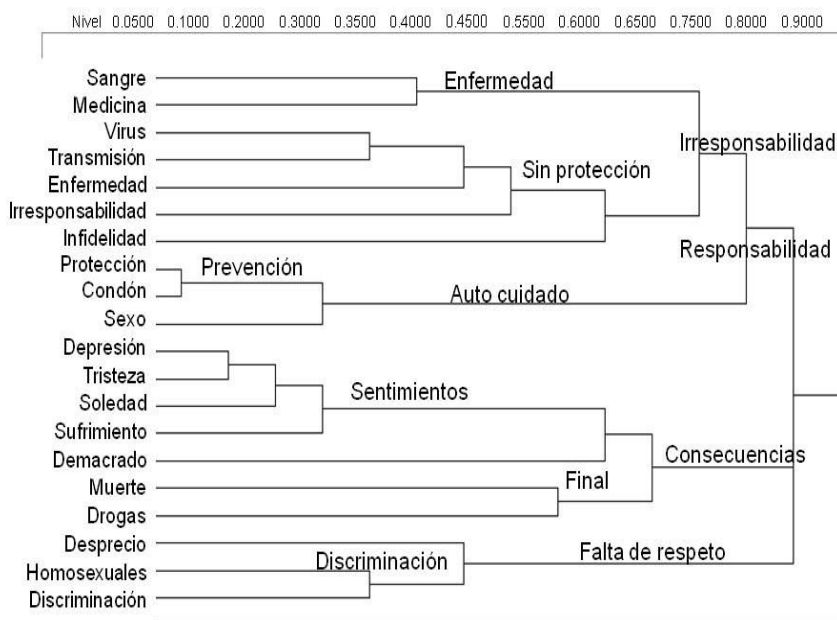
Nivel 0.0500 0.1000 0.2000 0.3000 0.3500 0.4000 0.4500 0.5500 0.6000 0.6500 0.7500 0.8000 0.9000

Sangre
Medicina
Virus
Transmisión
Enfermedad
Irresponsabilidad
Infidelidad
Protección
Condón
Sexo
Depresión
Tristeza
Soledad
Sufrimiento
Demacrado
Muerte
Drogas
Desprecio
Homosexuales
Discriminación

Enfermedad
Sin protección
Irresponsabilidad
Prevención
Auto cuidado
Responsabilidad
Sentimientos
Final
Consecuencias
Discriminación
Falta de respeto